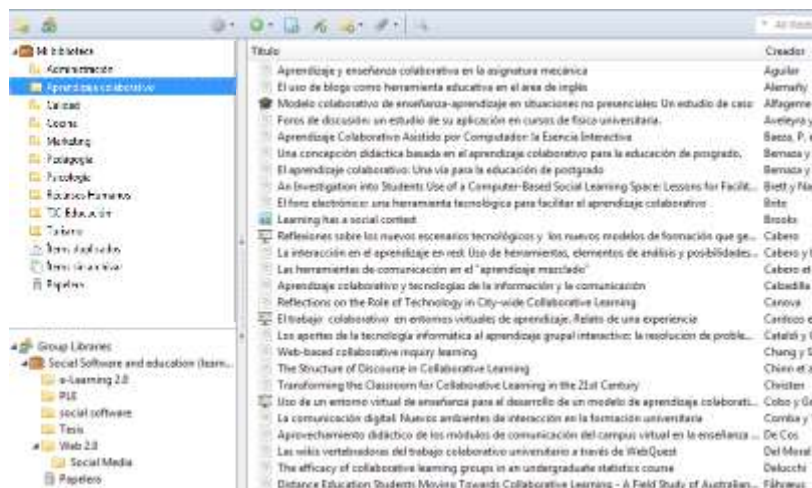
Mi biblioteca
Administración
Aprendizaje colaborativo
Calidad
Cocina
Marketing
Pedagogía
Psicología
Recursos Humanos
TIC Educación
Turismo
Ítems duplicados
Ítems sin archivar
Papelera

Group Libraries
Social Software and education (learn...
e-Learning 2.0
PLE
social software
Tesis
Web 2.0
Social Media
Papelera

| Título | Creador |
|---|---|
| Aprendizaje y enseñanza colaborativa en la asignatura mecánica | Aguilar |
| El uso de blogs como herramienta educativa en el área de inglés | Alemañy |
| Modelo colaborativo de enseñanza-aprendizaje en situaciones no presenciales: Un estudio de caso | Alfageme |
| Foros de discusión: un estudio de su aplicación en cursos de física universitaria. | Aveleyra y |
| Aprendizaje Colaborativo Asistido por Computador la Esencia Interactiva | Baeza, P., |
| Una concepción didáctica basada en el aprendizaje colaborativo para la educación de posgrado. | Bernaza y |
| El aprendizaje colaborativo: Una vía para la educación de postgrado | Bernaza y |
| An Investigation into Students Use of a Computer-Based Social Learning Space: Lessons for Facilit... | Biett y Na |
| El foro electrónico: una herramienta tecnológica para facilitar el aprendizaje colaborativo | Brito |
| Learning has a social context | Brooks |
| Reflexiones sobre los nuevos escenarios tecnológicos y los nuevos modelos de formación que ge... | Cabero |
| La interacción en el aprendizaje en red: Uso de herramientas, elementos de análisis y posibilidades... | Cabero y |
| Las herramientas de comunicación en el "aprendizaje mezclado" | Cabero et |
| Aprendizaje colaborativo y tecnologías de la información y la comunicación | Cabedilla |
| Reflections on the Role of Technology in City-wide Collaborative Learning | Canova |
| El trabajo colaborativo en entornos virtuales de aprendizaje. Relato de una experiencia | Cardoso e |
| Los aportes de la tecnología informática al aprendizaje grupal interactivo: la resolución de proble... | Cataldi y |
| Web-based collaborative inquiry learning | Chang y |
| The Structure of Discourse in Collaborative Learning | Chinn et a |
| Transforming the Classroom for Collaborative Learning in the 21st Century | Christen |
| Uso de un entorno virtual de enseñanza para el desarrollo de un modelo de aprendizaje colaborati... | Cobo y G |
| La comunicación digital: Nuevos ambientes de interacción en la formación universitaria | Comba y |
| Aprovechamiento didáctico de los módulos de comunicación del campus virtual en la enseñanza ... | De Cos |
| Las wikis vertebradoras del trabajo colaborativo universitario a través de WebQuest | Del Moral |
| The efficacy of collaborative learning groups in an undergraduate statistics course | Delucchi |
| Distance Education Students Moving Towards Collaborative Learning - A Field Study of Australian... | Fåhræus |